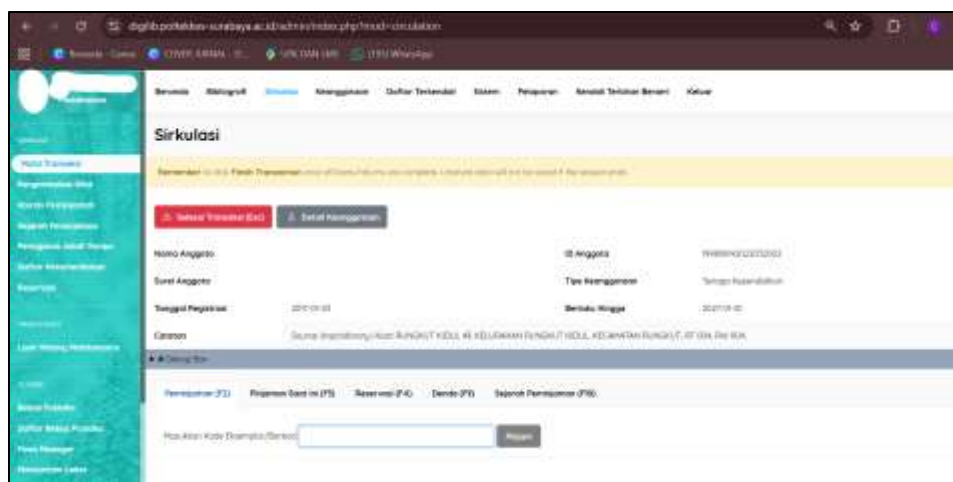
digilib.poltekkes-surabaya.ac.id/admin/index.php?mod=circulation

Beranda Bibliografi Sirkulasi Keanggotaan Daftar Terkendali Sistem Pelaporan Terbitan Berseri Keluar

Sirkulasi

Selesai Transaksi (Esc) Detail Keanggotaan

Nama Anggota
Surel Anggota
Tanggal Registrasi
Catatan
ID Anggota
Tipe Keanggotaan
Berlaku Hingga

Peminjaman (F2) Pinjaman Saat ini (F3) Reservasi (F4) Denda (F5) Sejarah Peminjaman (F6)

Masukkan Kode Eksemplar/Barkod Pinjam